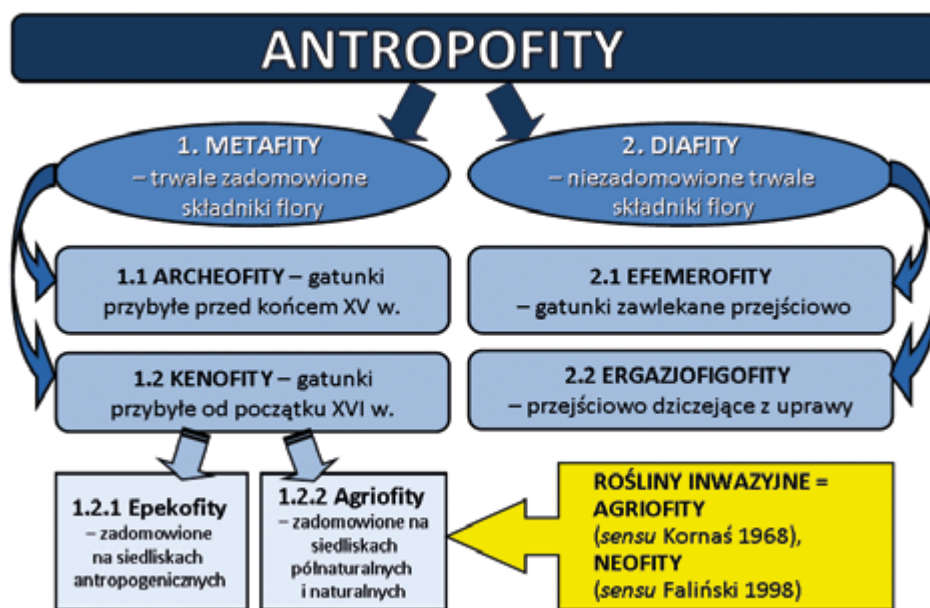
ANTROPOFITY

1. METAFITY – trwale zadomowione składniki flory

2. DIAFITY – niezadomowione trwale składniki flory

1.1 ARCHEOFITY – gatunki przybyłe przed końcem XV w.

2.1 EFEMEROFITY – gatunki zawlekane przejściowo

1.2 KENOFITY – gatunki przybyłe od początku XVI w.

2.2 ERGAZJOFIGOFITY – przejściowo dziczejące z uprawy

1.2.1 Epekofity – zadomowione na siedliskach antropogenicznych

1.2.2 Agriofity – zadomowione na siedliskach półnaturalnych i naturalnych

ROŚLINY INWAZYJNE = AGRIOFITY (*sensu* Kornaś 1968), NEOFITY (*sensu* Faliński 1998)